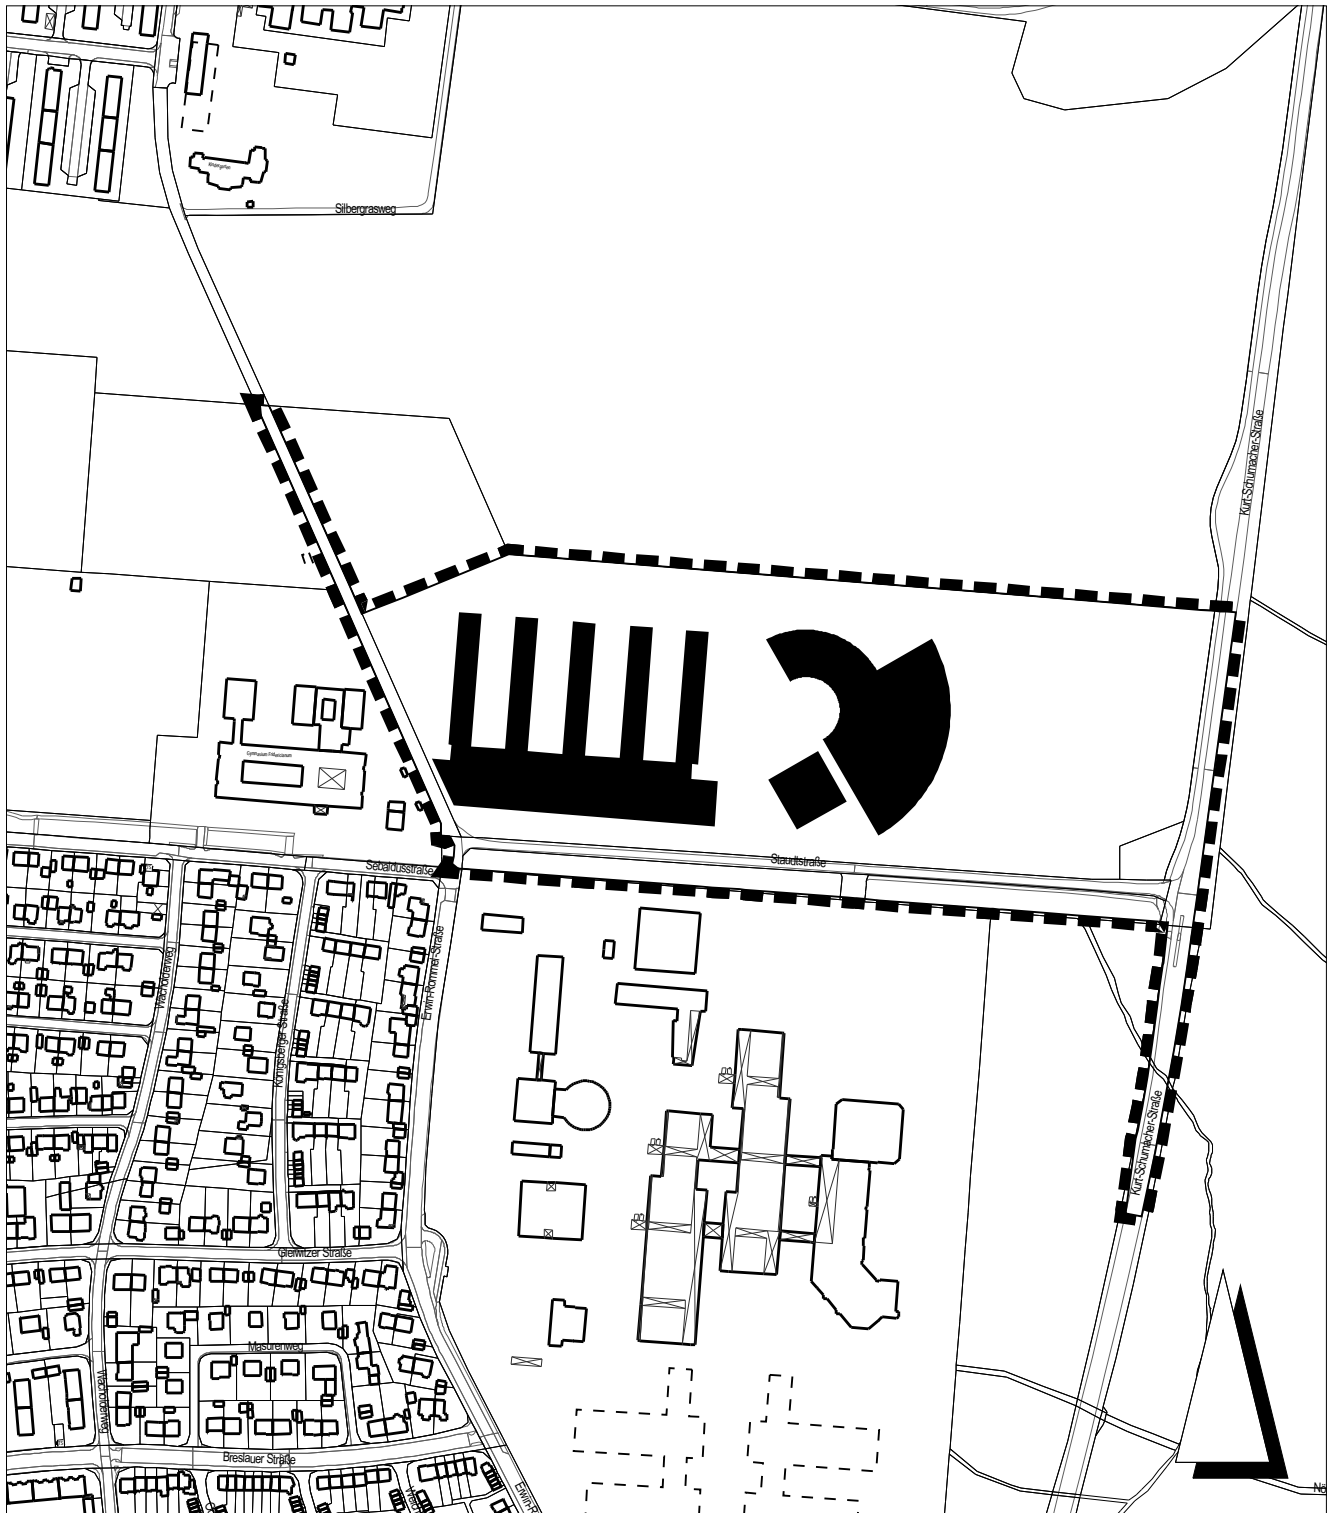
Silbergrasweg

Kurt-Schumacher-Straße

Sebaldusstraße

Staudtstraße

Wacholderweg

Königsberger Straße

Erwin-Rommel-Straße

Kurt-Schumacher-Straße

Gleiwitzer Straße

Masurenweg

Breslauer Straße

Erwin-R

No